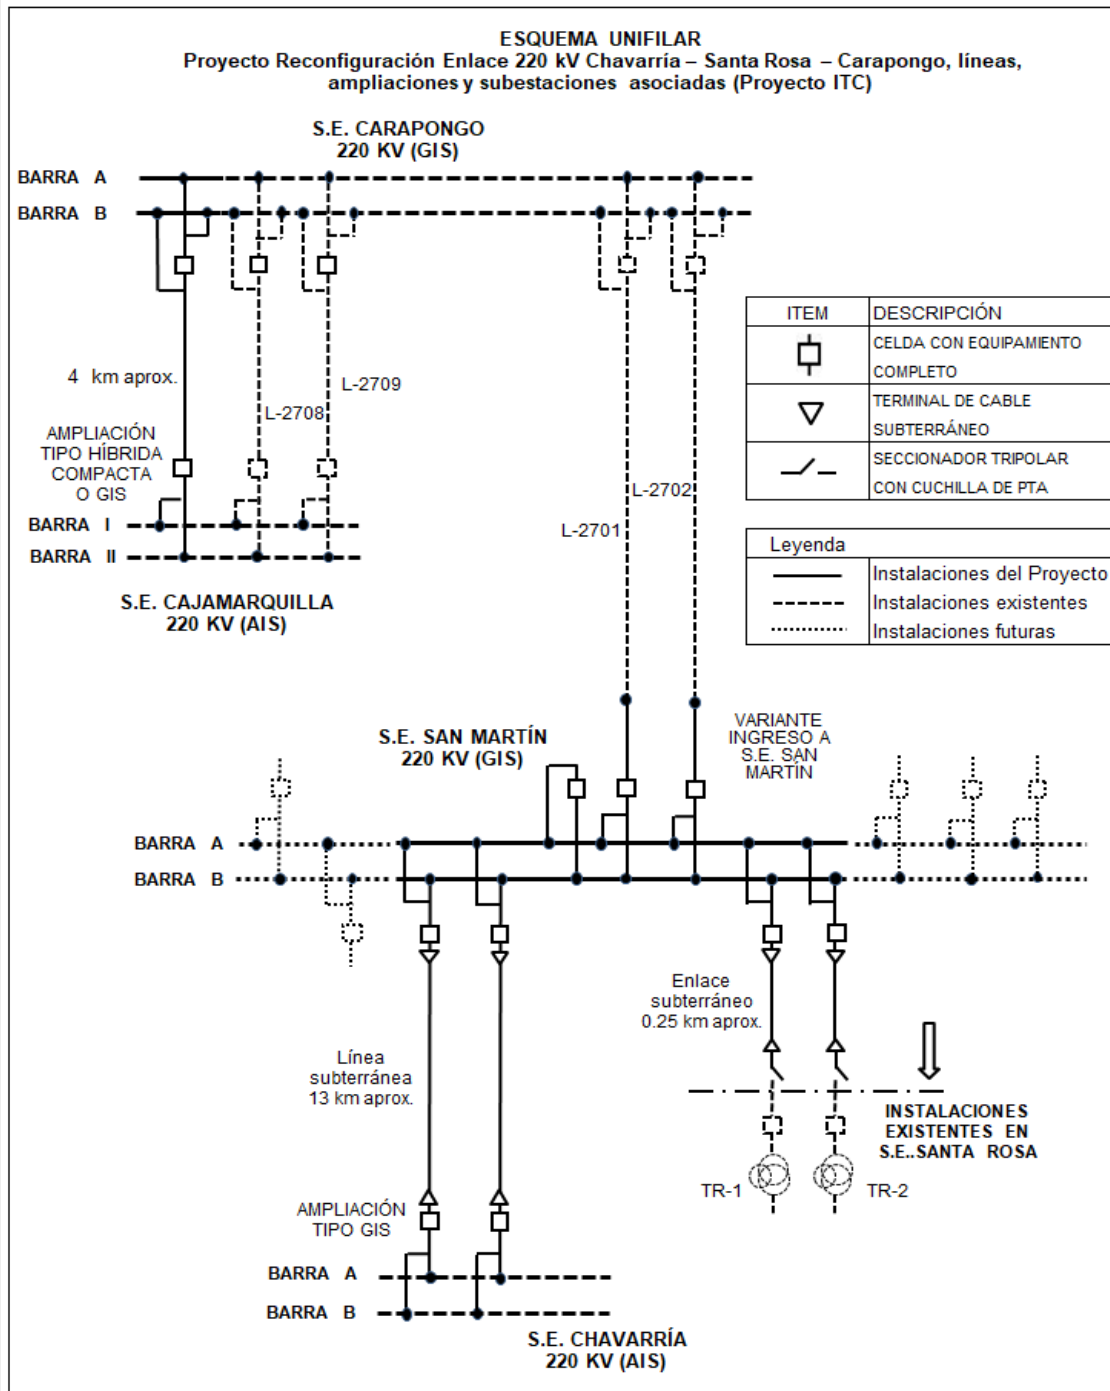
ESQUEMA UNIFILAR
Proyecto Reconfiguración Enlace 220 kV Chavarría – Santa Rosa – Carapongo, líneas, ampliaciones y subestaciones asociadas (Proyecto ITC)

S.E. CARAPONGO
220 KV (GIS)

BARRA A
BARRA B

4 km aprox.

L-2709
L-2708

AMPLIACIÓN TIPO HÍBRIDA COMPACTA O GIS

BARRA I
BARRA II

S.E. CAJAMARQUILLA
220 KV (AIS)

L-2702
L-2701

| ITEM | DESCRIPCIÓN |
|---|---|
|  | CELDA CON EQUIPAMIENTO COMPLETO |
|  | TERMINAL DE CABLE SUBTERRÁNEO |
|  | SECCIONADOR TRIPOLAR CON CUCHILLA DE PTA |

| Leyenda | |
|---|---|
|  | Instalaciones del Proyecto |
|  | Instalaciones existentes |
|  | Instalaciones futuras |

S.E. SAN MARTÍN
220 KV (GIS)

VARIANTE INGRESO A S.E. SAN MARTÍN

BARRA A
BARRA B

Enlace subterráneo 0.25 km aprox.

Línea subterránea 13 km aprox.

INSTALACIONES EXISTENTES EN S.E..SANTA ROSA

TR-1
TR-2

AMPLIACIÓN TIPO GIS

BARRA A
BARRA B

S.E. CHAVARRÍA
220 KV (AIS)